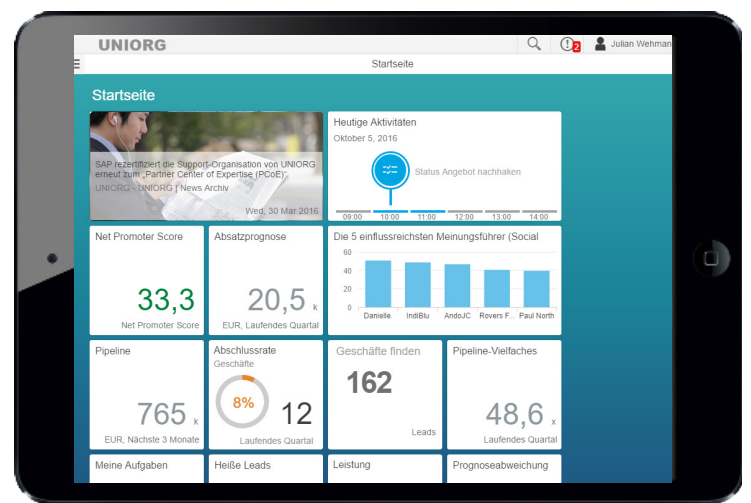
UNIORG

2

Julian Wehman

Startseite

Startseite

SAP rezertifiziert die Support-Organisation von UNIORG erneut zum „Partner Center of Expertise (PCoE)"

UNIORG - UNIORG | News Archiv

Wed, 30 Mar 2016

Heutige Aktivitäten

Oktober 5, 2016

Status Angebot nachhaken

09:00 10:00 11:00 12:00 13:00 14:00

Net Promoter Score

33,3

Net Promoter Score

Absatzprognose

20,5 k

EUR, Laufendes Quartal

Die 5 einflussreichsten Meinungsführer (Social

60
40
20
0

Danielle. IndiBlu AndoJC Rovers F... Paul North

Pipeline

765 k

EUR, Nächste 3 Monate

Abschlussrate

Geschäfte

8%

12

Laufendes Quartal

Geschäfte finden

162

Leads

Pipeline-Vielfaches

48,6 x

Laufendes Quartal

Meine Aufgaben

Heiße Leads

Leistung

Prognoseabweichung